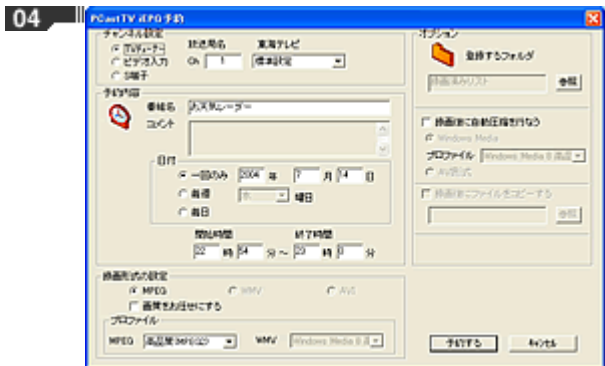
04

PCastTV iEPG予約

チャンネル設定
TVチューナー
ビデオ入力
S端子
放送局名
Ch 1
東海テレビ
標準設定

予約内容
番組名 お天気レーダー
コメント

日付
一回のみ 2004 年 7 月 14 日
毎週 水 曜日
毎日

開始時間 22 時 54 分 ～
終了時間 23 時 0 分

録画形式の設定
MPEG
WMV
AVI
画質をおまかせにする

プロファイル
MPEG 高品質(MPEG2)
WMV Windows Media 8 高

オプション
登録するフォルダ
録画済みリスト
参照

録画後に自動圧縮を行なう
Windows Media
プロファイル Windows Media 8 高品
AVI形式

録画後にファイルをコピーする
参照

予約する
キャンセル